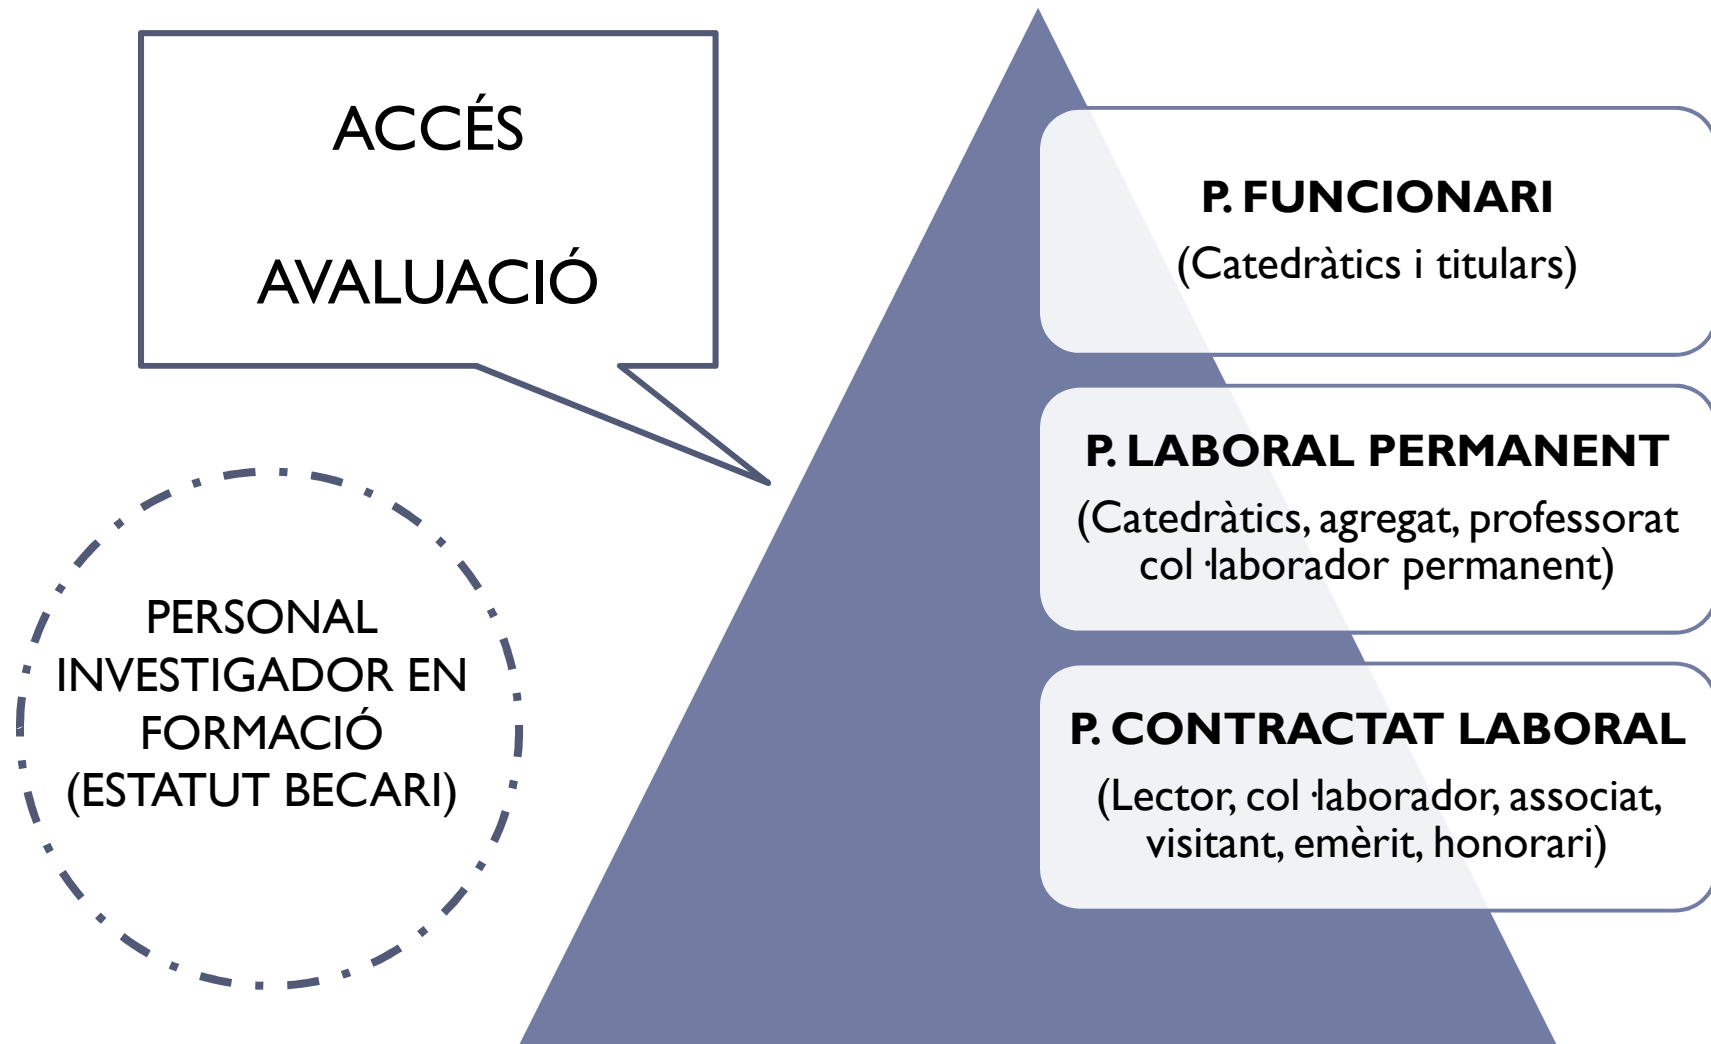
ACCÉS

AVALUACIÓ

PERSONAL INVESTIGADOR EN FORMACIÓ (ESTATUT BECARI)

P. FUNCIONARI
(Catedràtics i titulars)

P. LABORAL PERMANENT
(Catedràtics, agregat, professorat col·laborador permanent)

P. CONTRACTAT LABORAL
(Lector, col·laborador, associat, visitant, emèrit, honorari)